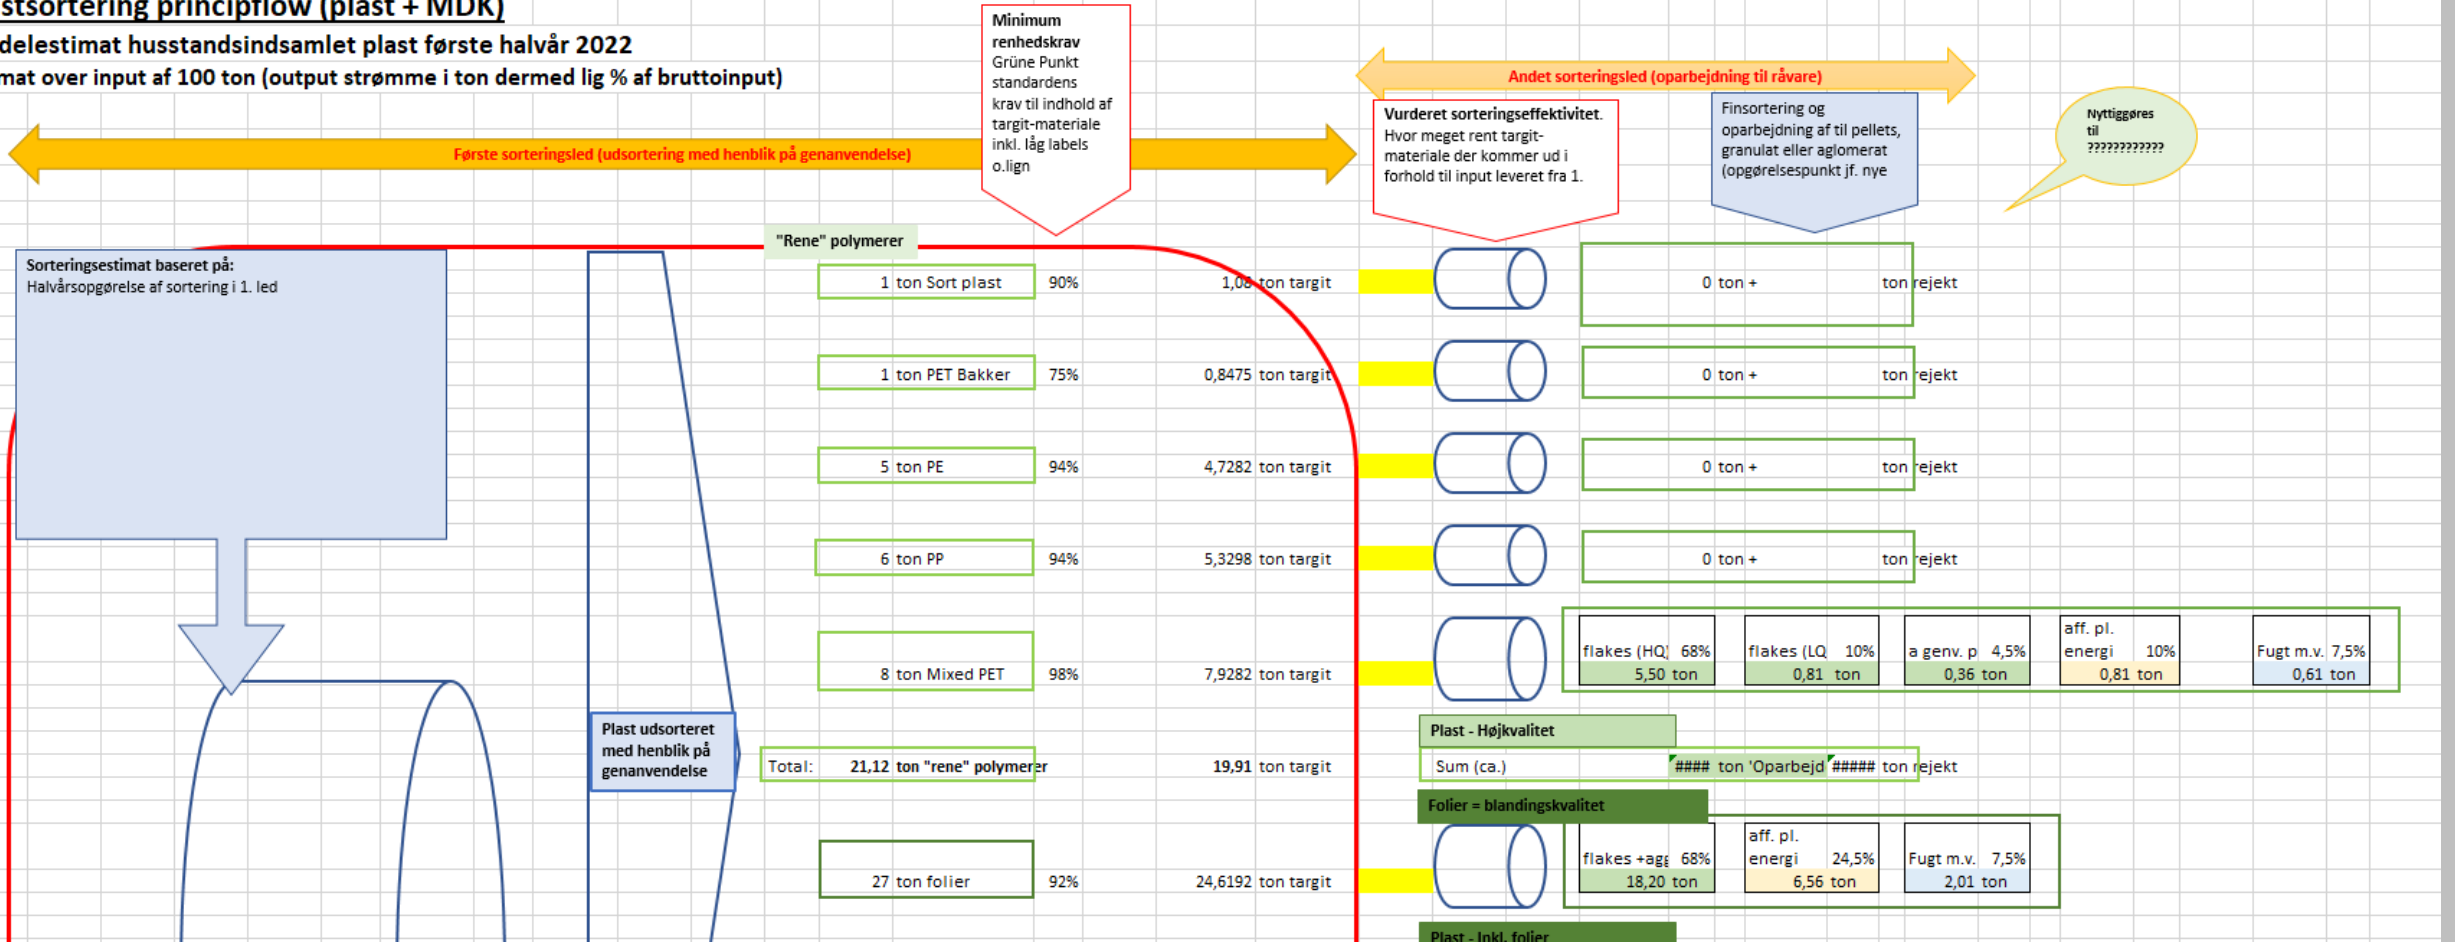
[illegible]tsortering principflow (plast + MDK)

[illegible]delestimat husstandsindsamlet plast første halvår 2022

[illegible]mat over input af 100 ton (output strømme i ton dermed lig % af bruttoinput)

Minimum renhedskrav Grüne Punkt standardens krav til indhold af targit-materiale inkl. låg labels o.lign

Andet sorteringsled (oparbejdning til råvare)

Første sorteringsled (udsortering med henblik på genanvendelse)

Vurderet sorteringseffektivitet. Hvor meget rent targit-materiale der kommer ud i forhold til input leveret fra 1.

Finsortering og oparbejdning af til pellets, granulat eller aglomerat (opgørelsespunkt jf. nye

Nyttiggøres til ???????????

"Rene" polymerer

Sorteringsestimat baseret på: Halvårsopgørelse af sortering i 1. led

| 1 | ton Sort plast | 90% | 1,00 | ton targit | 0 | ton + | ton | rejekt |
|---|---|---|---|---|---|---|---|---|
| 1 | ton PET Bakker | 75% | 0,8475 | ton targit | 0 | ton + | ton | rejekt |
| 5 | ton PE | 94% | 4,7282 | ton targit | 0 | ton + | ton | rejekt |
| 6 | ton PP | 94% | 5,3298 | ton targit | 0 | ton + | ton | rejekt |
| 8 | ton Mixed PET | 98% | 7,9282 | ton targit | | | | |

| flakes (HQ) 68% | flakes (LQ 10% | a genv. p 4,5% | aff. pl. energi 10% | Fugt m.v. 7,5% |
|---|---|---|---|---|
| 5,50 ton | 0,81 ton | 0,36 ton | 0,81 ton | 0,61 ton |

Plast udsorteret med henblik på genanvendelse

Total: 21,12 ton "rene" polymerer 19,91 ton targit

Plast - Højkvalitet

Sum (ca.) #### ton 'Oparbejd' ##### ton rejekt

Folier = blandingskvalitet

27 ton folier 92% 24,6192 ton targit

| flakes +agg 68% | aff. pl. energi 24,5% | Fugt m.v. 7,5% |
|---|---|---|
| 18,20 ton | 6,56 ton | 2,01 ton |

Plast - Inkl. folier